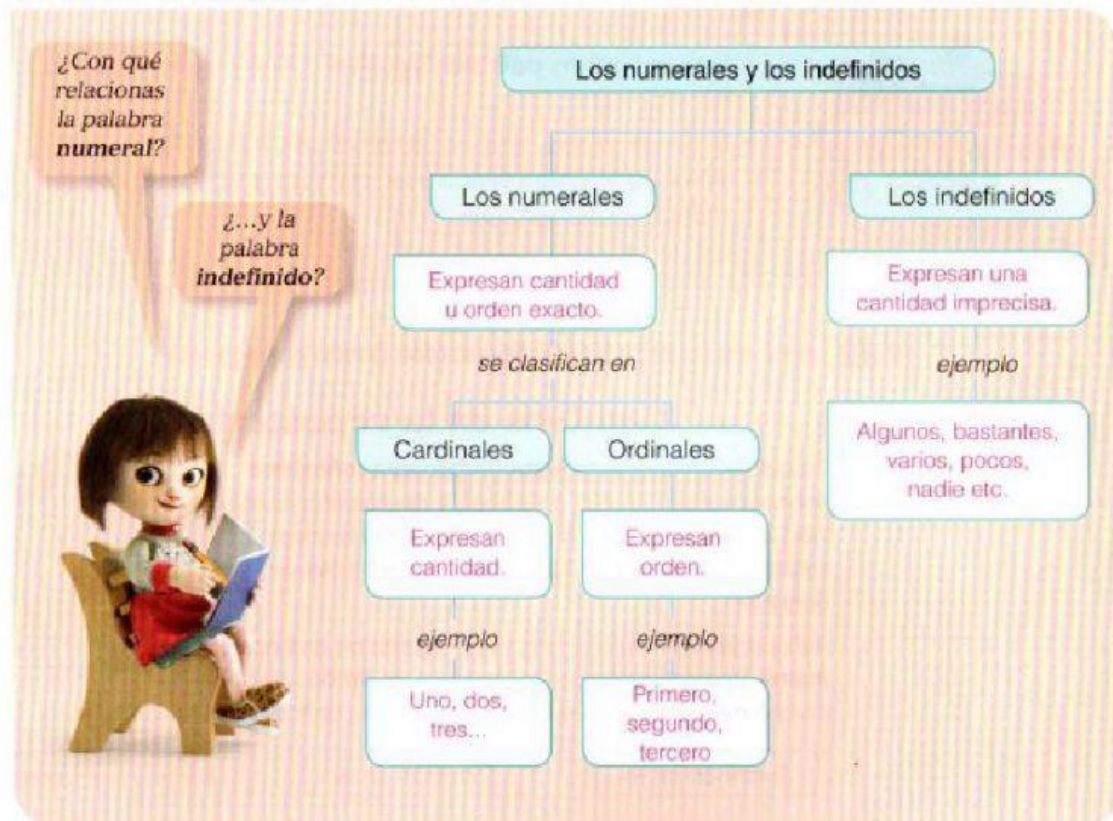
¿Con qué relacionas la palabra **numeral**?

¿...y la palabra **indefinido**?

Los numerales y los indefinidos

Los numerales

Expresan cantidad u orden exacto.

se clasifican en

Cardinales

Expresan cantidad.

ejemplo

Uno, dos, tres...

Ordinales

Expresan orden.

ejemplo

Primero, segundo, tercero

Los indefinidos

Expresan una cantidad imprecisa.

ejemplo

Algunos, bastantes, varios, pocos, nadie etc.